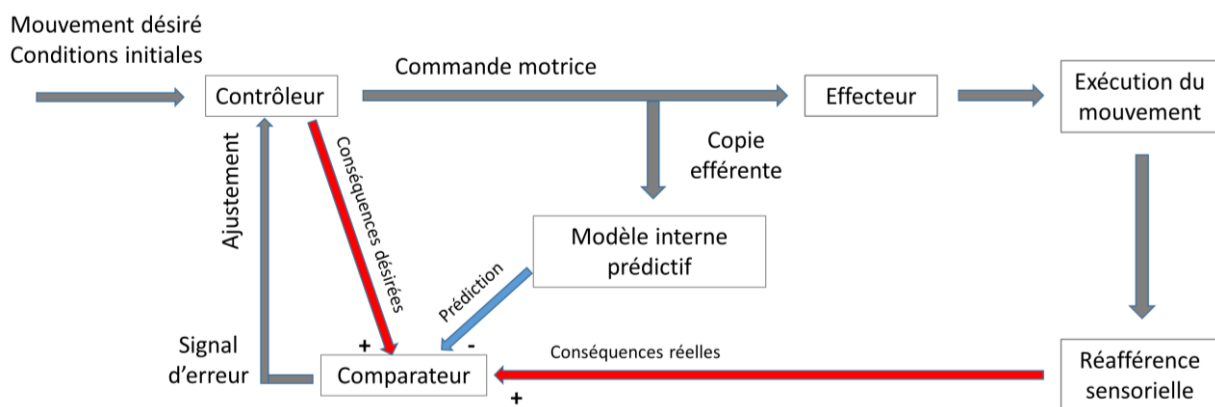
Mouvement désiré
Conditions initiales

Contrôleur

Commande motrice

Effecteur

Exécution du mouvement

Copie efférente

Ajustement

Conséquences désirées

Modèle interne prédictif

Prédiction

Signal d'erreur

+

-

Comparateur

+

Conséquences réelles

Réafférence sensorielle